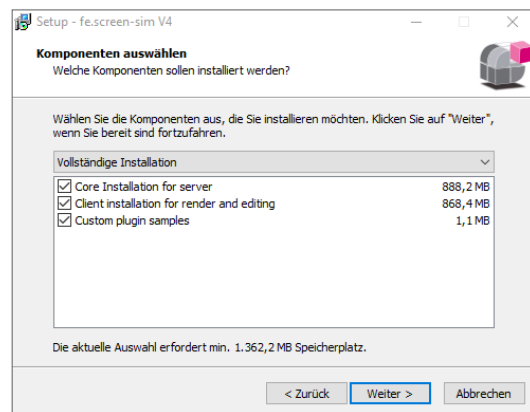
Setup - fe.screen-sim V4

Komponenten auswählen
Welche Komponenten sollen installiert werden?

Wählen Sie die Komponenten aus, die Sie installieren möchten. Klicken Sie auf "Weiter", wenn Sie bereit sind fortzufahren.

Vollständige Installation

| | | |
|---|---|---|
| ☑ | Core Installation for server | 888,2 MB |
| ☑ | Client installation for render and editing | 868,4 MB |
| ☑ | Custom plugin samples | 1,1 MB |

Die aktuelle Auswahl erfordert min. 1.362,2 MB Speicherplatz.

< Zurück | Weiter > | Abbrechen